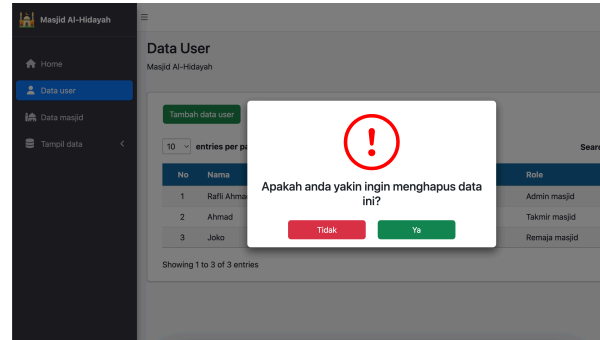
Masjid Al-Hidayah

Home
Data user
Data masjid
Tampil data

Data User
Masjid Al-Hidayah

Tambah data user

10 entries per pa

Sear

| No | Nama | Role |
|---|---|---|
| 1 | Rafli Ahma | Admin masjid |
| 2 | Ahmad | Takmir masjid |
| 3 | Joko | Remaja masjid |

Showing 1 to 3 of 3 entries

!

Apakah anda yakin ingin menghapus data ini?

Tidak
Ya